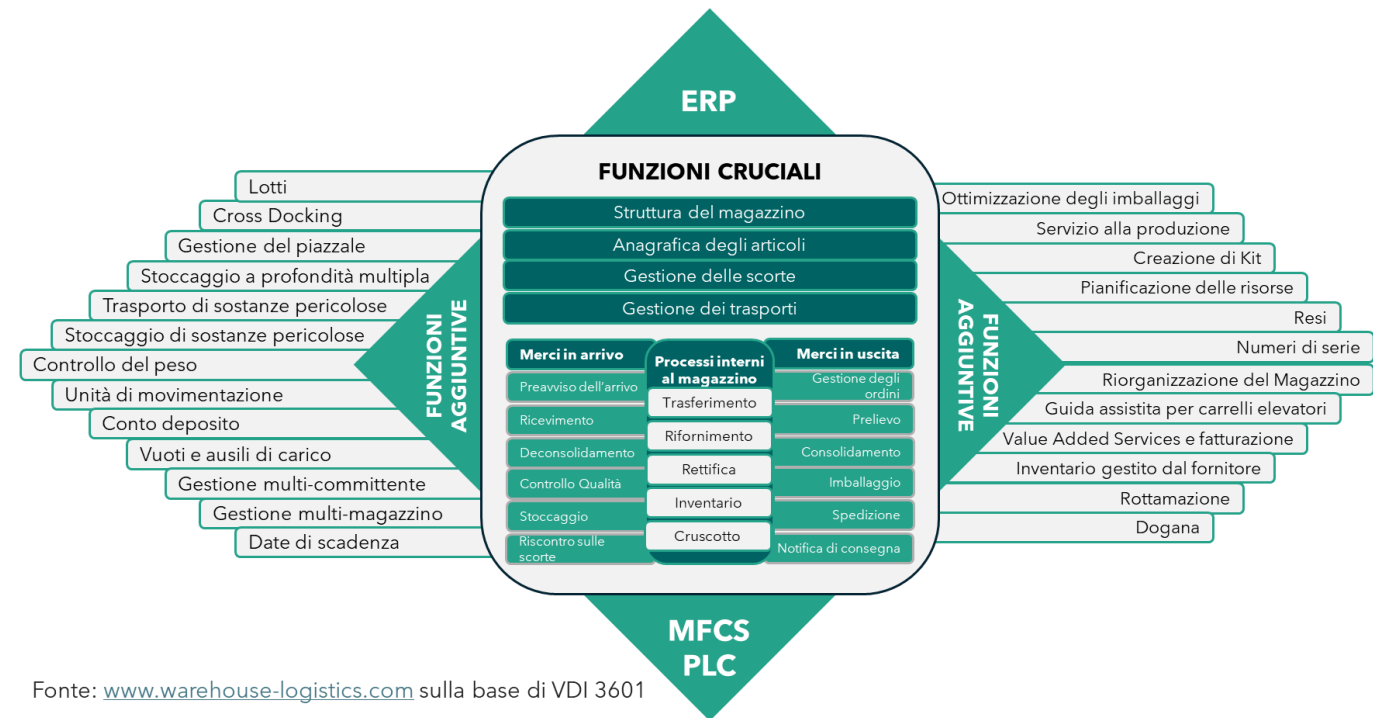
ERP

FUNZIONI CRUCIALI

Struttura del magazzino
Anagrafica degli articoli
Gestione delle scorte
Gestione dei trasporti

Merci in arrivo
Preavviso dell'arrivo
Ricevimento
Deconsolidamento
Controllo Qualità
Stoccaggio
Riscontro sulle scorte

Processi interni al magazzino
Trasferimento
Rifornimento
Rettifica
Inventario
Cruscotto

Merci in uscita
Gestione degli ordini
Prelievo
Consolidamento
Imballaggio
Spedizione
Notifica di consegna

FUNZIONI AGGIUNTIVE

Lotti
Cross Docking
Gestione del piazzale
Stoccaggio a profondità multipla
Trasporto di sostanze pericolose
Stoccaggio di sostanze pericolose
Controllo del peso
Unità di movimentazione
Conto deposito
Vuoti e ausili di carico
Gestione multi-committente
Gestione multi-magazzino
Date di scadenza

FUNZIONI AGGIUNTIVE

Ottimizzazione degli imballaggi
Servizio alla produzione
Creazione di Kit
Pianificazione delle risorse
Resi
Numeri di serie
Riorganizzazione del Magazzino
Guida assistita per carrelli elevatori
Value Added Services e fatturazione
Inventario gestito dal fornitore
Rottamazione
Dogana

MFCS
PLC

Fonte: www.warehouse-logistics.com sulla base di VDI 3601